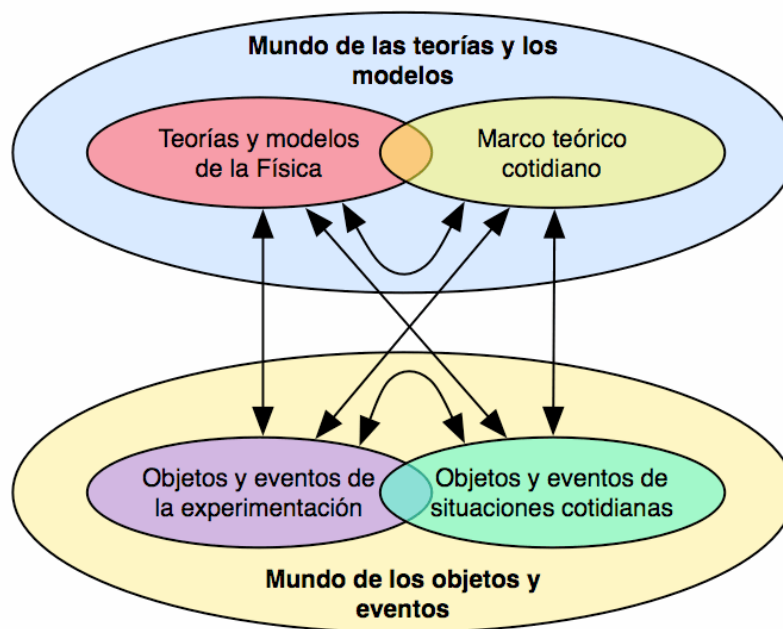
Mundo de las teorías y los modelos

Teorías y modelos de la Física

Marco teórico cotidiano

Objetos y eventos de la experimentación

Objetos y eventos de situaciones cotidianas

Mundo de los objetos y eventos